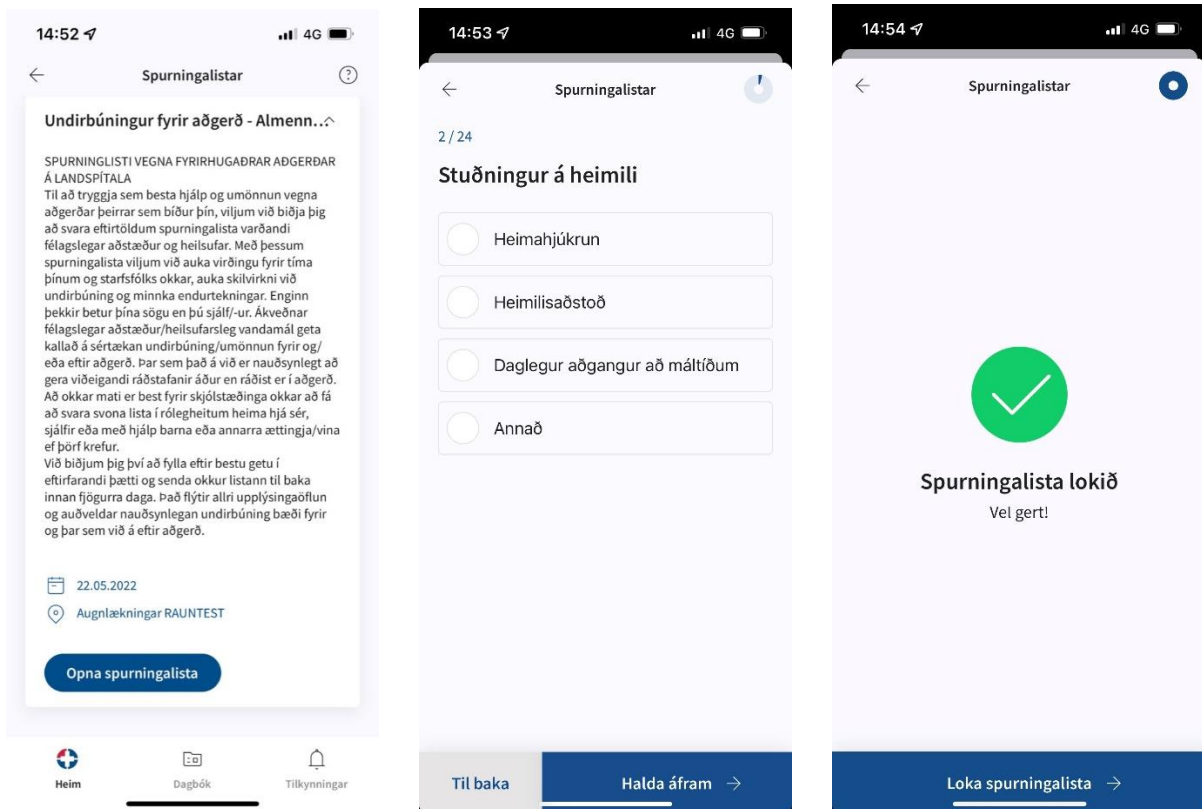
14:52 4G

Spurningalistar

Undirbúningur fyrir aðgerð - Almenn...

SPURNINGLISTI VEGNA FYRIRHUGAÐRAR AÐGERÐAR Á LANDSPÍTALA
Til að tryggja sem besta hjálp og umönnun vegna aðgerðar þeirrar sem bíður þín, viljum við biðja þig að svara eftirtöldum spurningalista varðandi félagslegar aðstæður og heilsufar. Með þessum spurningalista viljum við auka virðingu fyrir tíma þínum og starfsfólks okkar, auka skilvirkni við undirbúning og minnka endurtekningar. Enginn þekkir betur þína sögu en þú sjálf/-ur. Ákveðnar félagslegar aðstæður/heilsufarsleg vandamál geta kallað á sértækan undirbúning/umönnun fyrir og/eða eftir aðgerð. Þar sem það á við er nauðsynlegt að gera viðeigandi ráðstafanir áður en ráðist er í aðgerð. Að okkar mati er best fyrir skjólstæðinga okkar að fá að svara svona lista í rólegheitum heima hjá sér, sjálfir eða með hjálp barna eða annarra ættingja/vina ef þörf krefur.
Við biðjum þig því að fylla eftir bestu getu í eftirfarandi þætti og senda okkur listann til baka innan fjögurra daga. Það flýtir allri upplýsingaöflun og auðveldar nauðsynlegan undirbúning bæði fyrir og þar sem við á eftir aðgerð.

22.05.2022
Augnlækningar RAUNTEST

Opna spurningalista

Heim
Dagbók
Tilkynningar

14:53 4G

Spurningalistar

2 / 24

Stuðningur á heimili

Heimahjúkrun
Heimilisaðstoð
Daglegur aðgangur að máltíðum
Annað

Til baka
Halda áfram →

14:54 4G

Spurningalistar

Spurningalista lokið
Vel gert!

Loka spurningalista →